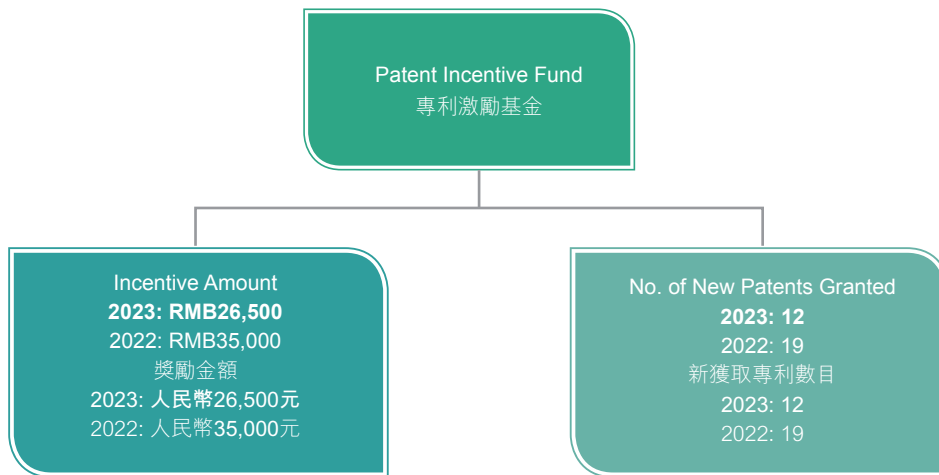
Patent Incentive Fund
專利激勵基金

Incentive Amount
**2023: RMB26,500**
2022: RMB35,000
獎勵金額
2023: 人民幣26,500元
2022: 人民幣35,000元

No. of New Patents Granted
**2023: 12**
2022: 19
新獲取專利數目
2023: 12
2022: 19